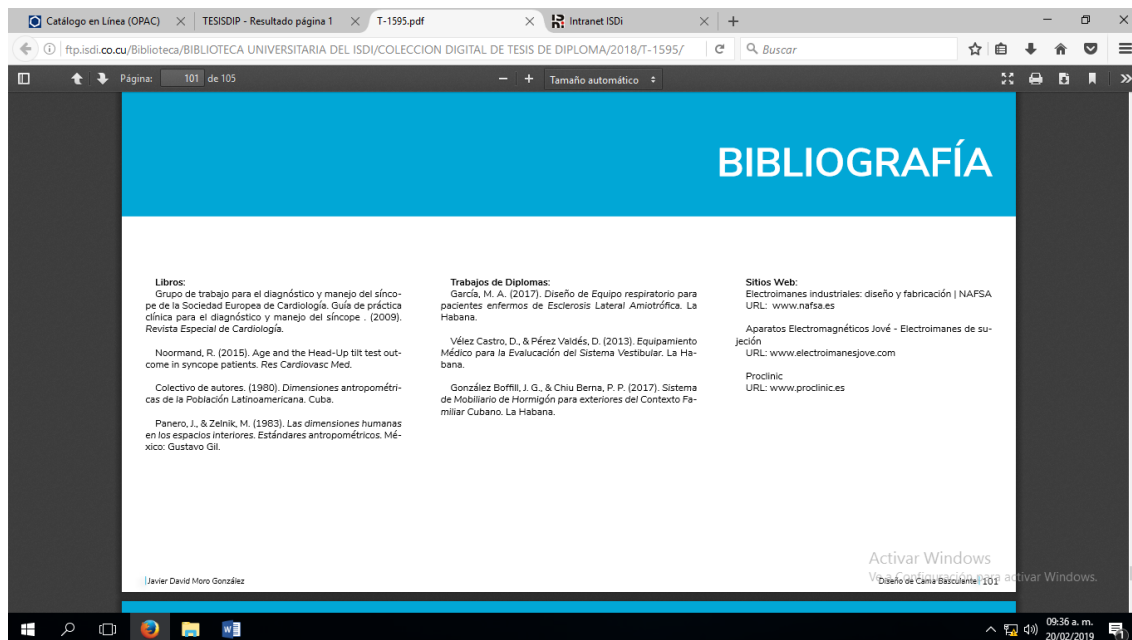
Catálogo en Línea (OPAC) × TESISDIP - Resultado página 1 × T-1595.pdf × Intranet ISDi × +

ftp.isdi.co.cu/Biblioteca/BIBLIOTECA UNIVERSITARIA DEL ISDI/COLECCION DIGITAL DE TESIS DE DIPLOMA/2018/T-1595/

Buscar

Página: 101 de 105

Tamaño automático

BIBLIOGRAFÍA

Libros:
Grupo de trabajo para el diagnóstico y manejo del síncope de la Sociedad Europea de Cardiología. Guía de práctica clínica para el diagnóstico y manejo del síncope . (2009). Revista Especial de Cardiología.

Noormand, R. (2015). Age and the Head-Up tilt test outcome in syncope patients. Res Cardiovasc Med.

Colectivo de autores. (1980). Dimensiones antropométricas de la Población Latinoamericana. Cuba.

Panero, J., & Zelnik, M. (1983). Las dimensiones humanas en los espacios interiores. Estándares antropométricos. México: Gustavo Gil.

Trabajos de Diplomas:
García, M. A. (2017). Diseño de Equipo respiratorio para pacientes enfermos de Esclerosis Lateral Amiotrófica. La Habana.

Vélez Castro, D., & Pérez Valdés, D. (2013). Equipamiento Médico para la Evaluación del Sistema Vestibular. La Habana.

González Boffill, J. G., & Chiu Berna, P. P. (2017). Sistema de Mobiliario de Hormigón para exteriores del Contexto Familiar Cubano. La Habana.

Sitios Web:
Electroimanes industriales: diseño y fabricación | NAFSA
URL: www.nafsa.es

Aparatos Electromagnéticos Jové - Electroimanes de sujeción
URL: www.electroimanesjove.com

Proclinic
URL: www.proclinic.es

Javier David Moro González

Activar Windows
Ve a Configuración para activar Windows.

Diseño de Cama Basculante 101

09:36 a. m.
20/02/2019